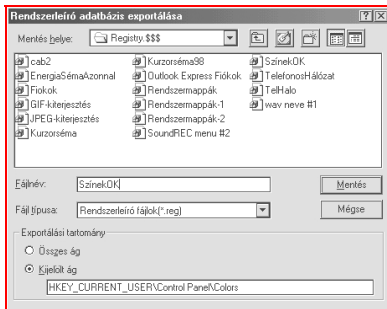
Rendszerleíró adatbázis exportálása

Mentés helye: Registry.$$$

cab2
EnergiaSémaAzonnal
Fiokok
GIF-kiterjesztés
JPEG-kiterjesztés
Kurzorséma

Kurzorséma98
Outlook Express Fiókok
Rendszermappák
Rendszermappák-1
Rendszermappák-2
SoundREC menu #2

SzínekOK
TelefonosHálózat
TelHalo
wav neve #1

Fájlnév: SzínekOK
Mentés

Fájl típusa: Rendszerleíró fájlok(*.reg)
Mégse

Exportálási tartomány
Összes ág
Kijelölt ág
HKEY_CURRENT_USER\Control Panel\Colors